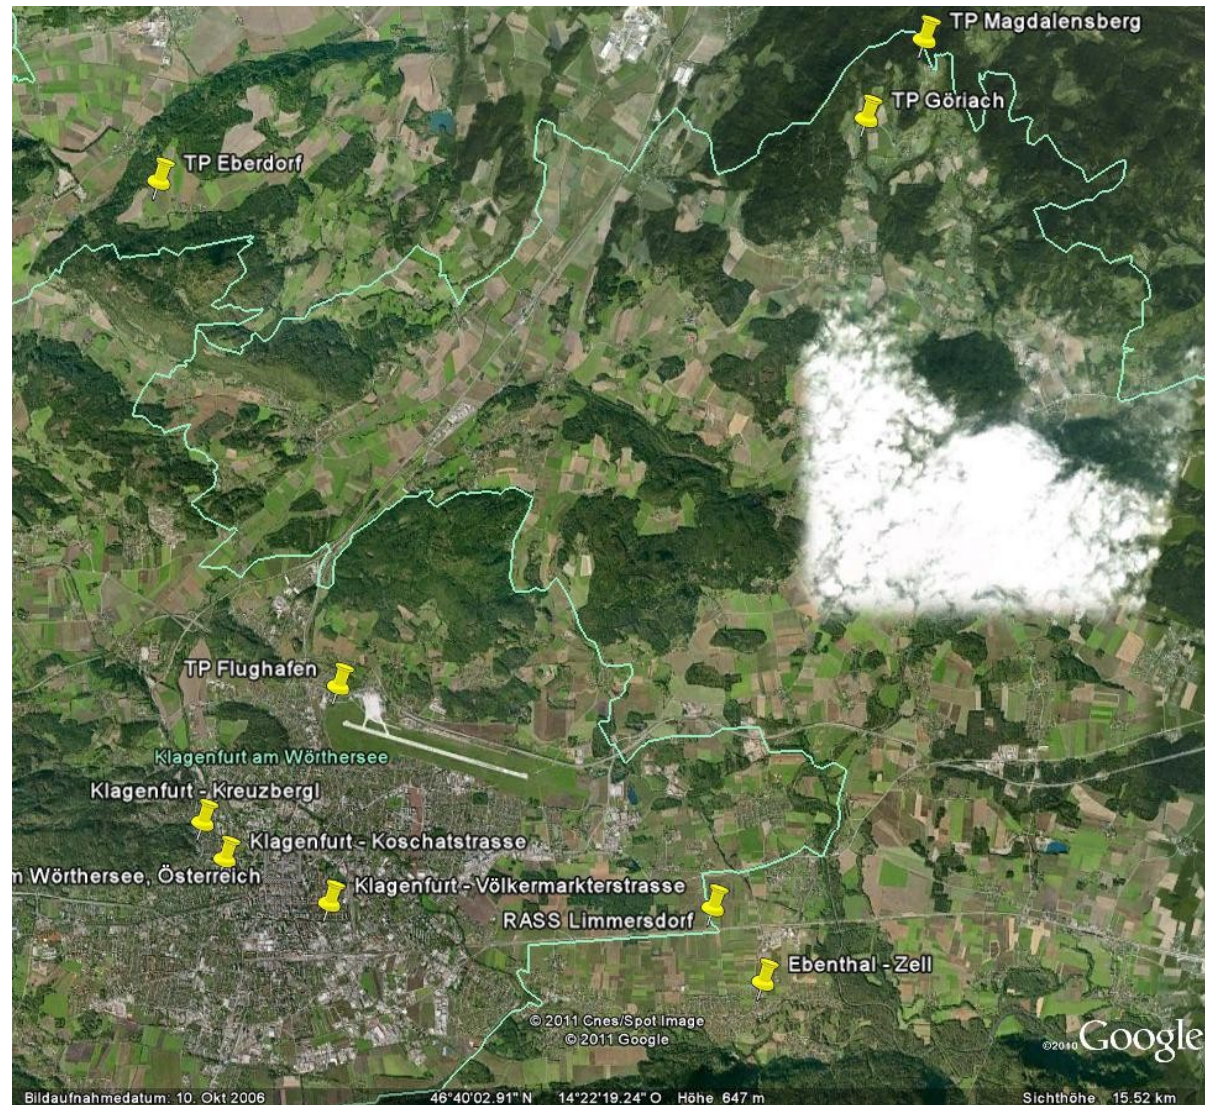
TP Magdalensberg

TP Göriach

TP Eberdorf

TP Flughafen

Klagenfurt am Wörthersee

Klagenfurt - Kreuzbergl

Klagenfurt - Koschatstrasse

m Wörthersee, Österreich

Klagenfurt - Völkermarkterstrasse

RASS Limmersdorf

Ebenthal - Zell

© 2011 Cnes/Spot Image
© 2011 Google

©2010 Google

Bildaufnahmedatum: 10. Okt 2006 46°40'02.91" N 14°22'19.24" O Höhe 647 m Sichthöhe 15.52 km